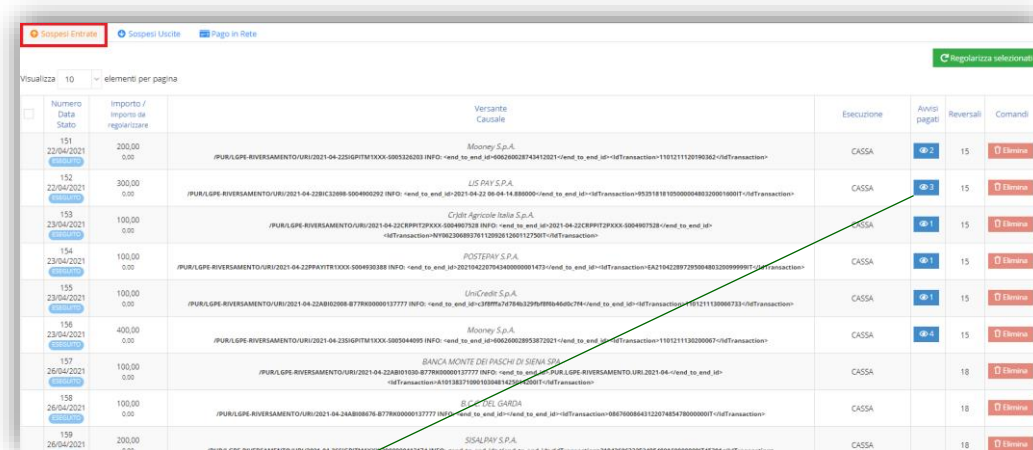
Sospesi Entrate | Sospesi Uscite | Pago in Rete

Regolarizza selezionati

Visualizza 10 elementi per pagina

| | Numero Data Stato | Importo / Importo da regolarizzare | Versante Causale | Esecuzione | Avvisi pagati | Reversali | Comandi |
|---|---|---|---|---|---|---|---|
| | 151 22/04/2021 ESEGUITO | 200,00 0,00 | Mooney S.p.A. /PUR/LGPE-RIVERSAMENTO/URI/2021-04-22SIGPITM1XXX-S005326203 INFO: <end_to_end_id>606260028743412021</end_to_end_id><IdTransaction>1101211120190362</IdTransaction> | CASSA | 2 | 15 | Elimina |
| | 152 22/04/2021 ESEGUITO | 300,00 0,00 | LIS PAY S.P.A. /PUR/LGPE-RIVERSAMENTO/URI/2021-04-22BIC32008-S004900292 INFO: <end_to_end_id>2021-04-22 06:04-14.886000</end_to_end_id><IdTransaction>95351818105000004803200010001IT</IdTransaction> | CASSA | 3 | 15 | Elimina |
| | 153 23/04/2021 ESEGUITO | 100,00 0,00 | Crédit Agricole Italia S.p.A. /PUR/LGPE-RIVERSAMENTO/URI/2021-04-22CRPPIT2PXXX-S004907528 INFO: <end_to_end_id>2021-04-22CRPPIT2PXXX-S004907528</end_to_end_id><IdTransaction>NY0623068937611209261260112750IT</IdTransaction> | CASSA | 1 | 15 | Elimina |
| | 154 23/04/2021 ESEGUITO | 100,00 0,00 | POSTEPAY S.P.A. /PUR/LGPE-RIVERSAMENTO/URI/2021-04-22PPAYITR1XXX-S004930388 INFO: <end_to_end_id>20210422070434000000001473</end_to_end_id><IdTransaction>EA2104228972950048032099999IT</IdTransaction> | CASSA | 1 | 15 | Elimina |
| | 155 23/04/2021 ESEGUITO | 100,00 0,00 | UniCredit S.p.A. /PUR/LGPE-RIVERSAMENTO/URI/2021-04-22ABI02008-B77RK00000137777 INFO: <end_to_end_id>c3f8fffa7d784b329fbf8f6b46d0c7f4</end_to_end_id><IdTransaction>1101211130066733</IdTransaction> | CASSA | 1 | 15 | Elimina |
| | 156 23/04/2021 ESEGUITO | 400,00 0,00 | Mooney S.p.A. /PUR/LGPE-RIVERSAMENTO/URI/2021-04-23SIGPITM1XXX-S005044095 INFO: <end_to_end_id>606260028953872021</end_to_end_id><IdTransaction>1101211130200067</IdTransaction> | CASSA | 4 | 15 | Elimina |
| | 157 26/04/2021 ESEGUITO | 100,00 0,00 | BANCA MONTE DEI PASCHI DI SIENA SPA /PUR/LGPE-RIVERSAMENTO/URI/2021-04-22ABI01030-B77RK00000137777 INFO: <end_to_end_id>/PUR/LGPE-RIVERSAMENTO/URI/2021-04-</end_to_end_id><IdTransaction>A1013837109010304814258420017</IdTransaction> | CASSA | | 18 | Elimina |
| | 158 26/04/2021 ESEGUITO | 100,00 0,00 | B.C.C. DEL GARDA /PUR/LGPE-RIVERSAMENTO/URI/2021-04-24ABI08676-B77RK00000137777 INFO: <end_to_end_id></end_to_end_id><IdTransaction>086760086431220748547800000IT</IdTransaction> | CASSA | | 18 | Elimina |
| | 159 26/04/2021 | 200,00 0,00 | SISALPAY S.P.A. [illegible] | CASSA | | 18 | Elimina |